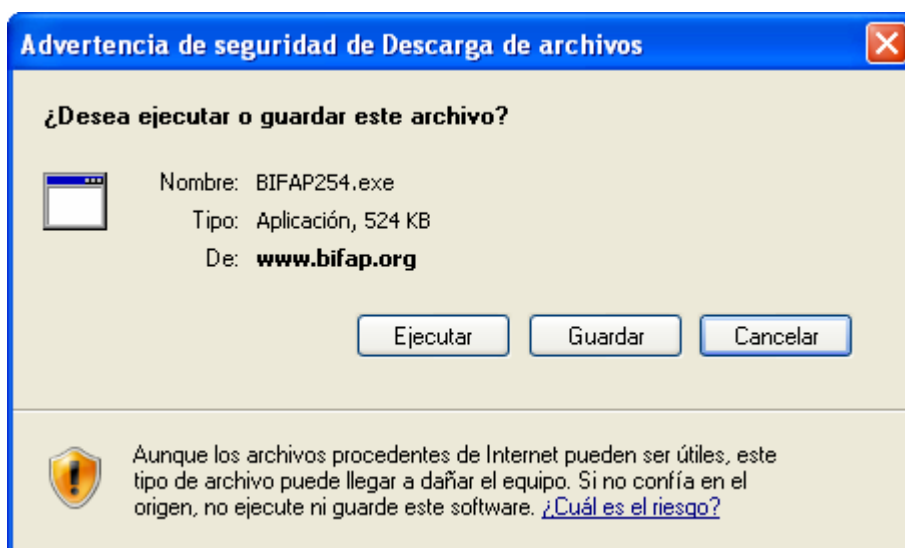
Advertencia de seguridad de Descarga de archivos

¿Desea ejecutar o guardar este archivo?

Nombre: BIFAP254.exe
Tipo: Aplicación, 524 KB
De: www.bifap.org

Ejecutar Guardar Cancelar

Aunque los archivos procedentes de Internet pueden ser útiles, este tipo de archivo puede llegar a dañar el equipo. Si no confía en el origen, no ejecute ni guarde este software. ¿Cuál es el riesgo?